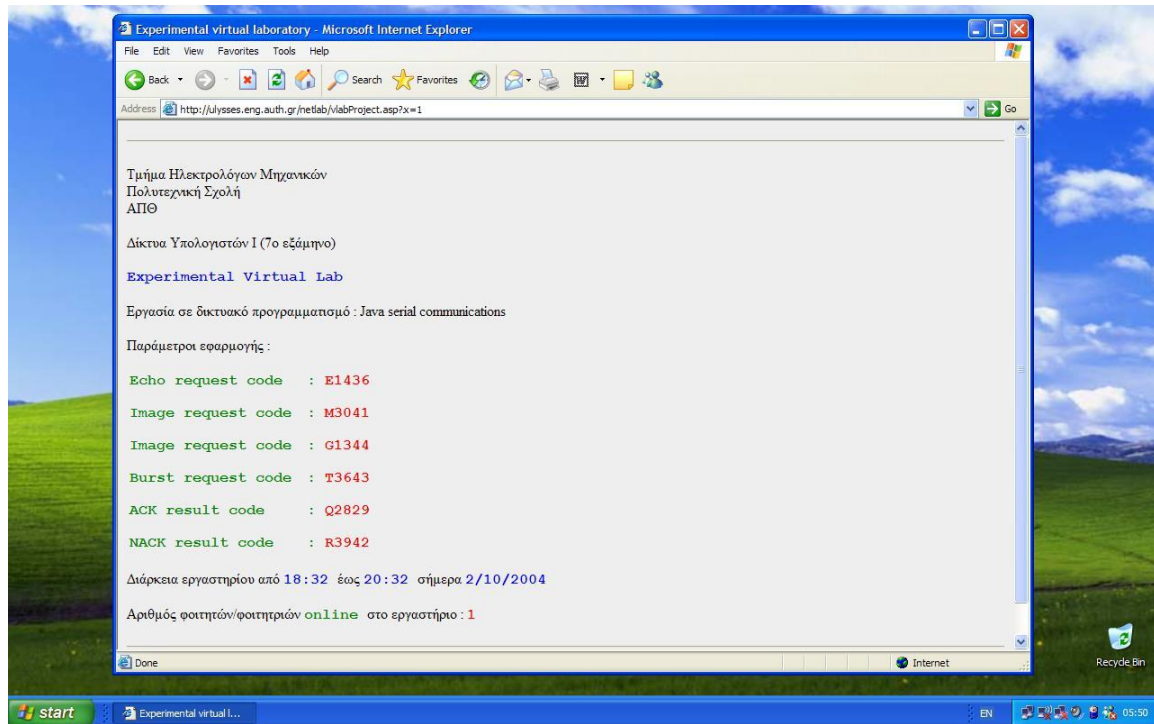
Experimental virtual laboratory - Microsoft Internet Explorer

File Edit View Favorites Tools Help

Back Search Favorites

Address http://ulysses.eng.auth.gr/netlab/vlabProject.asp?x=1 Go

Τμήμα Ηλεκτρολόγων Μηχανικών
Πολυτεχνική Σχολή
ΑΠΘ

Δίκτυα Υπολογιστών Ι (7ο εξάμηνο)

Experimental Virtual Lab

Εργασία σε δικτυακό προγραμματισμό : Java serial communications

Παράμετροι εφαρμογής :

Echo request code : E1436

Image request code : M3041

Image request code : G1344

Burst request code : T3643

ACK result code : Q2829

NACK result code : R3942

Διάρκεια εργαστηρίου από 18:32 έως 20:32 σήμερα 2/10/2004

Αριθμός φοιτητών/φοιτητριών online στο εργαστήριο : 1

Done

Internet

Recycle Bin

start

Experimental virtual l...

EN

05:50